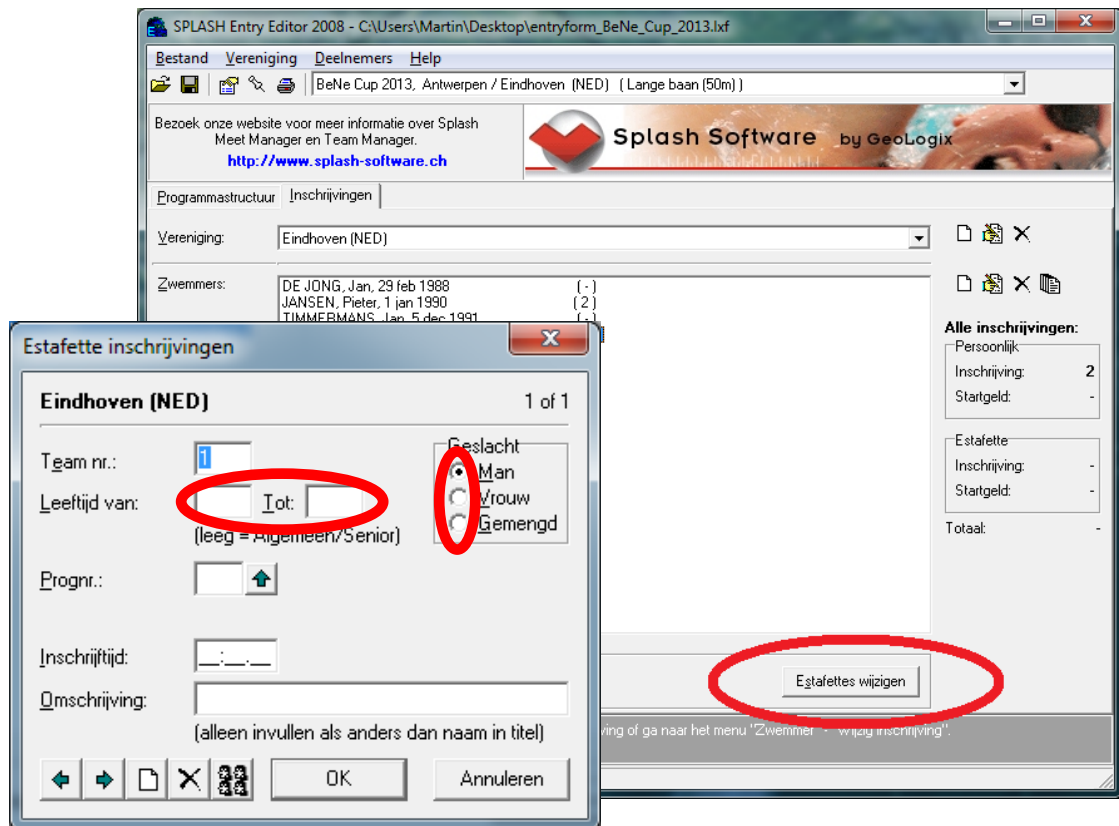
SPLASH Entry Editor 2008 - C:\Users\Martin\Desktop\entryform_BeNe_Cup_2013.lxf

Bestand Vereniging Deelnemers Help

BeNe Cup 2013, Antwerpen / Eindhoven (NED) ( Lange baan (50m) )

Bezoek onze website voor meer informatie over Splash Meet Manager en Team Manager.
http://www.splash-software.ch

Splash Software by GeoLogix

Programmastructuur Inschrijvingen

Vereniging: Eindhoven (NED)

Zwemmers:
DE JONG, Jan, 29 feb 1988 ( - )
JANSEN, Pieter, 1 jan 1990 ( 2 )
TIMMERMANS, Jan, 5 dec 1991 ( - )

Alle inschrijvingen:
Persoonlijk
Inschrijving: 2
Startgeld: -
Estafette
Inschrijving: -
Startgeld: -
Totaal: -

Estafettes wijzigen

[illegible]ving of ga naar het menu "Zwemmer" - "Wijzig inschrijving".

Estafette inschrijvingen

Eindhoven (NED) 1 of 1

Team nr.: 1
Leeftijd van: Tot:
(leeg = Algemeen/Senior)
Geslacht
Man
Vrouw
Gemengd

Prognr.:

Inschrijftijd: __:__.__

Omschrijving:
(alleen invullen als anders dan naam in titel)

OK Annuleren